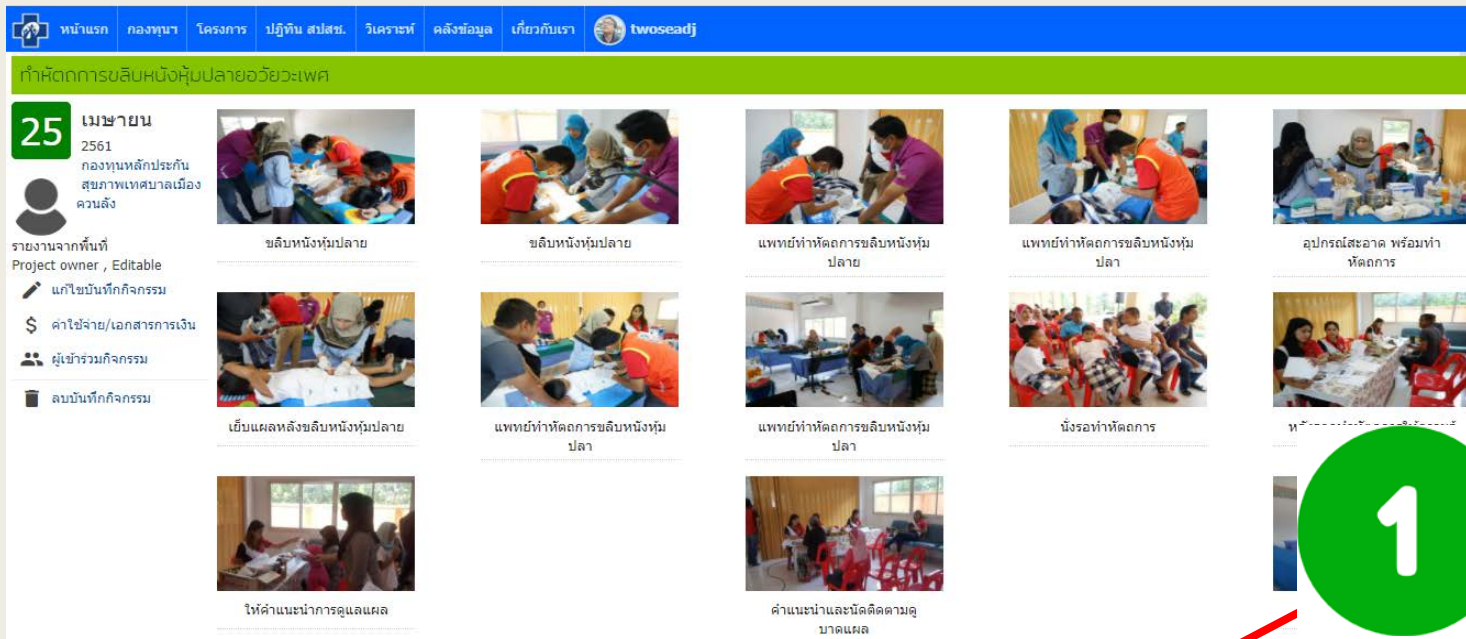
หน้าแรก กองทุนฯ โครงการ ปฏิทิน สปสช. วิเคราะห์ คลังข้อมูล เกี่ยวกับเรา twoseadj

ทำหัตถการขลิบหนังหุ้มปลายอวัยวะเพศ

25 เมษายน 2561

กองทุนหลักประกันสุขภาพเทศบาลเมืองควนลัง

รายงานจากพื้นที่
Project owner , Editable

แก้ไขบันทึกกิจกรรม
ค่าใช้จ่าย/เอกสารการเงิน
ผู้เข้าร่วมกิจกรรม
ลบบันทึกกิจกรรม

ขลิบหนังหุ้มปลาย

ขลิบหนังหุ้มปลาย

แพทย์ทำหัตถการขลิบหนังหุ้มปลาย

แพทย์ทำหัตถการขลิบหนังหุ้มปลา

อุปกรณ์สะอาด พร้อมทำหัตถการ

เย็บแผลหลังขลิบหนังหุ้มปลาย

แพทย์ทำหัตถการขลิบหนังหุ้มปลา

แพทย์ทำหัตถการขลิบหนังหุ้มปลา

นั่งรอทำหัตถการ

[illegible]

ให้คำแนะนำการดูแลแผล

คำแนะนำและนัดติดตามดูบาดแผล

1